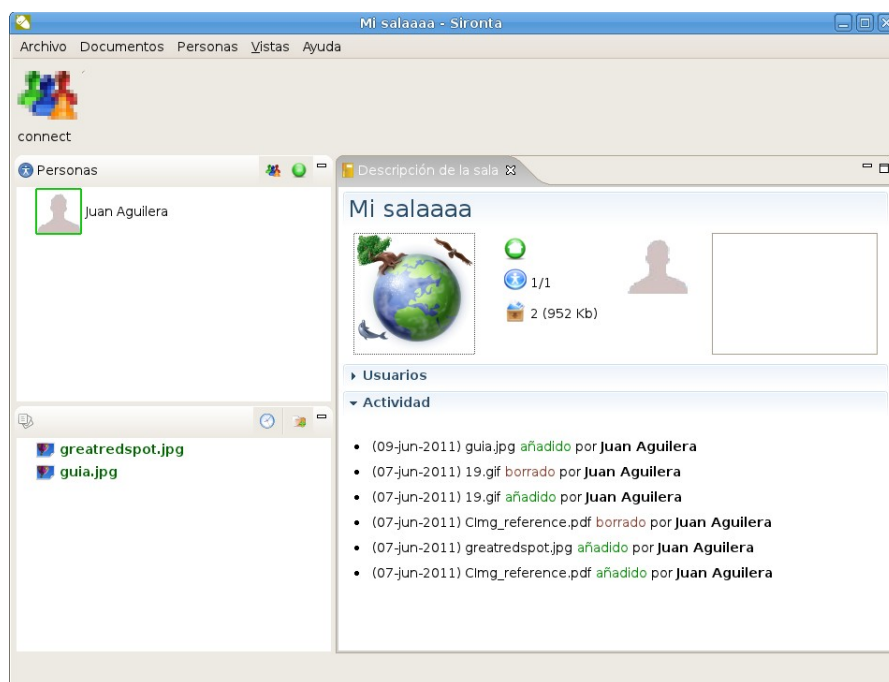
Mi salaaaa - Sironta

Archivo Documentos Personas Vistas Ayuda

connect

Personas

Juan Aguilera

greatredspot.jpg
guia.jpg

Descripción de la sala

Mi salaaaa

1/1

2 (952 Kb)

Usuarios

Actividad

- (09-jun-2011) guia.jpg añadido por Juan Aguilera
- (07-jun-2011) 19.gif borrado por Juan Aguilera
- (07-jun-2011) 19.gif añadido por Juan Aguilera
- (07-jun-2011) CImg_reference.pdf borrado por Juan Aguilera
- (07-jun-2011) greatredspot.jpg añadido por Juan Aguilera
- (07-jun-2011) CImg_reference.pdf añadido por Juan Aguilera